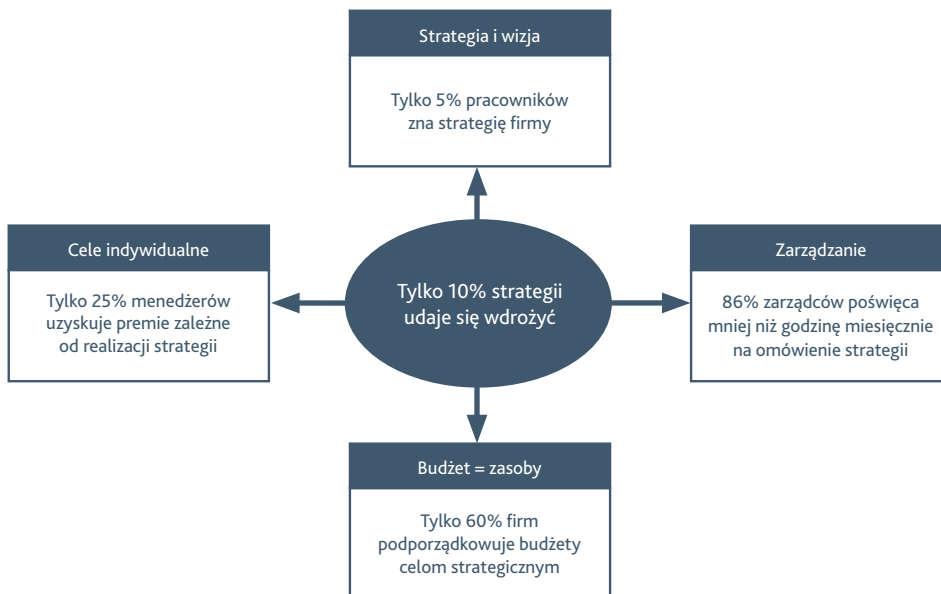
Strategia i wizja

Tylko 5% pracowników zna strategię firmy

Cele indywidualne

Tylko 25% menedżerów uzyskuje premie zależne od realizacji strategii

Tylko 10% strategii udaje się wdrożyć

Zarządzanie

86% zarządców poświęca mniej niż godzinę miesięcznie na omówienie strategii

Budżet = zasoby

Tylko 60% firm podporządkowuje budżety celom strategicznym